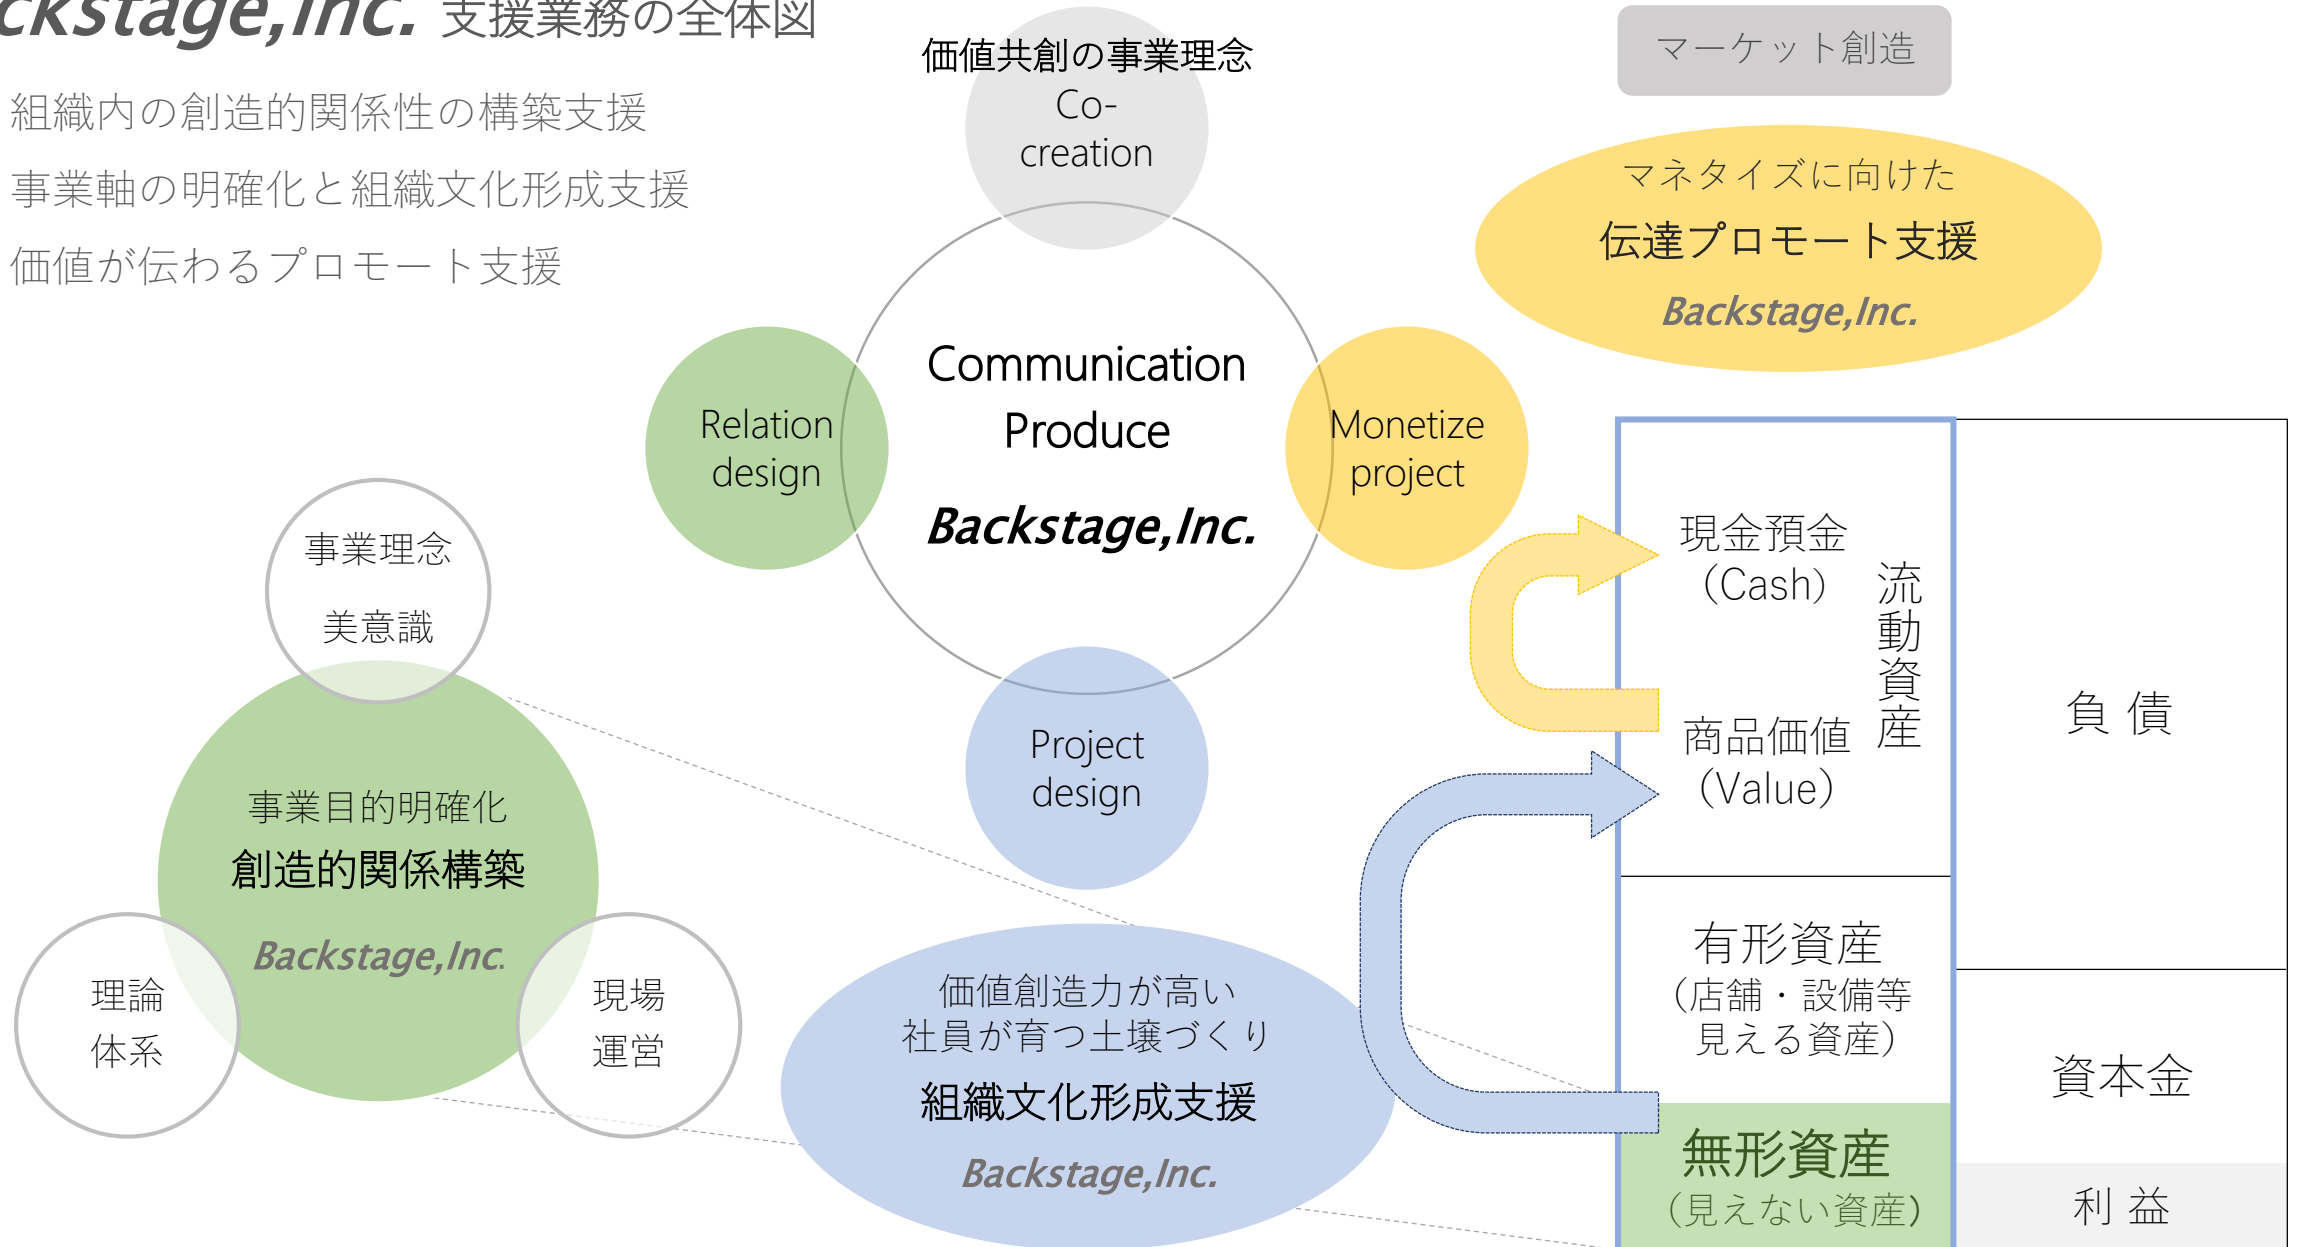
ckstage,Inc. 支援業務の全体図

組織内の創造的関係性の構築支援
事業軸の明確化と組織文化形成支援
価値が伝わるプロモート支援

価値共創の事業理念
Co-creation

マーケット創造

マネタイズに向けた
伝達プロモート支援
Backstage,Inc.

Relation design

Communication Produce
Backstage,Inc.

Monetize project

Project design

事業理念
美意識

事業目的明確化
創造的関係構築
Backstage,Inc.

理論
体系

現場
運営

価値創造力が高い
社員が育つ土壌づくり
組織文化形成支援
Backstage,Inc.

現金預金
(Cash)

商品価値
(Value)

流動資産

負 債

有形資産
(店舗・設備等
見える資産)

資本金

無形資産
(見えない資産)

利 益